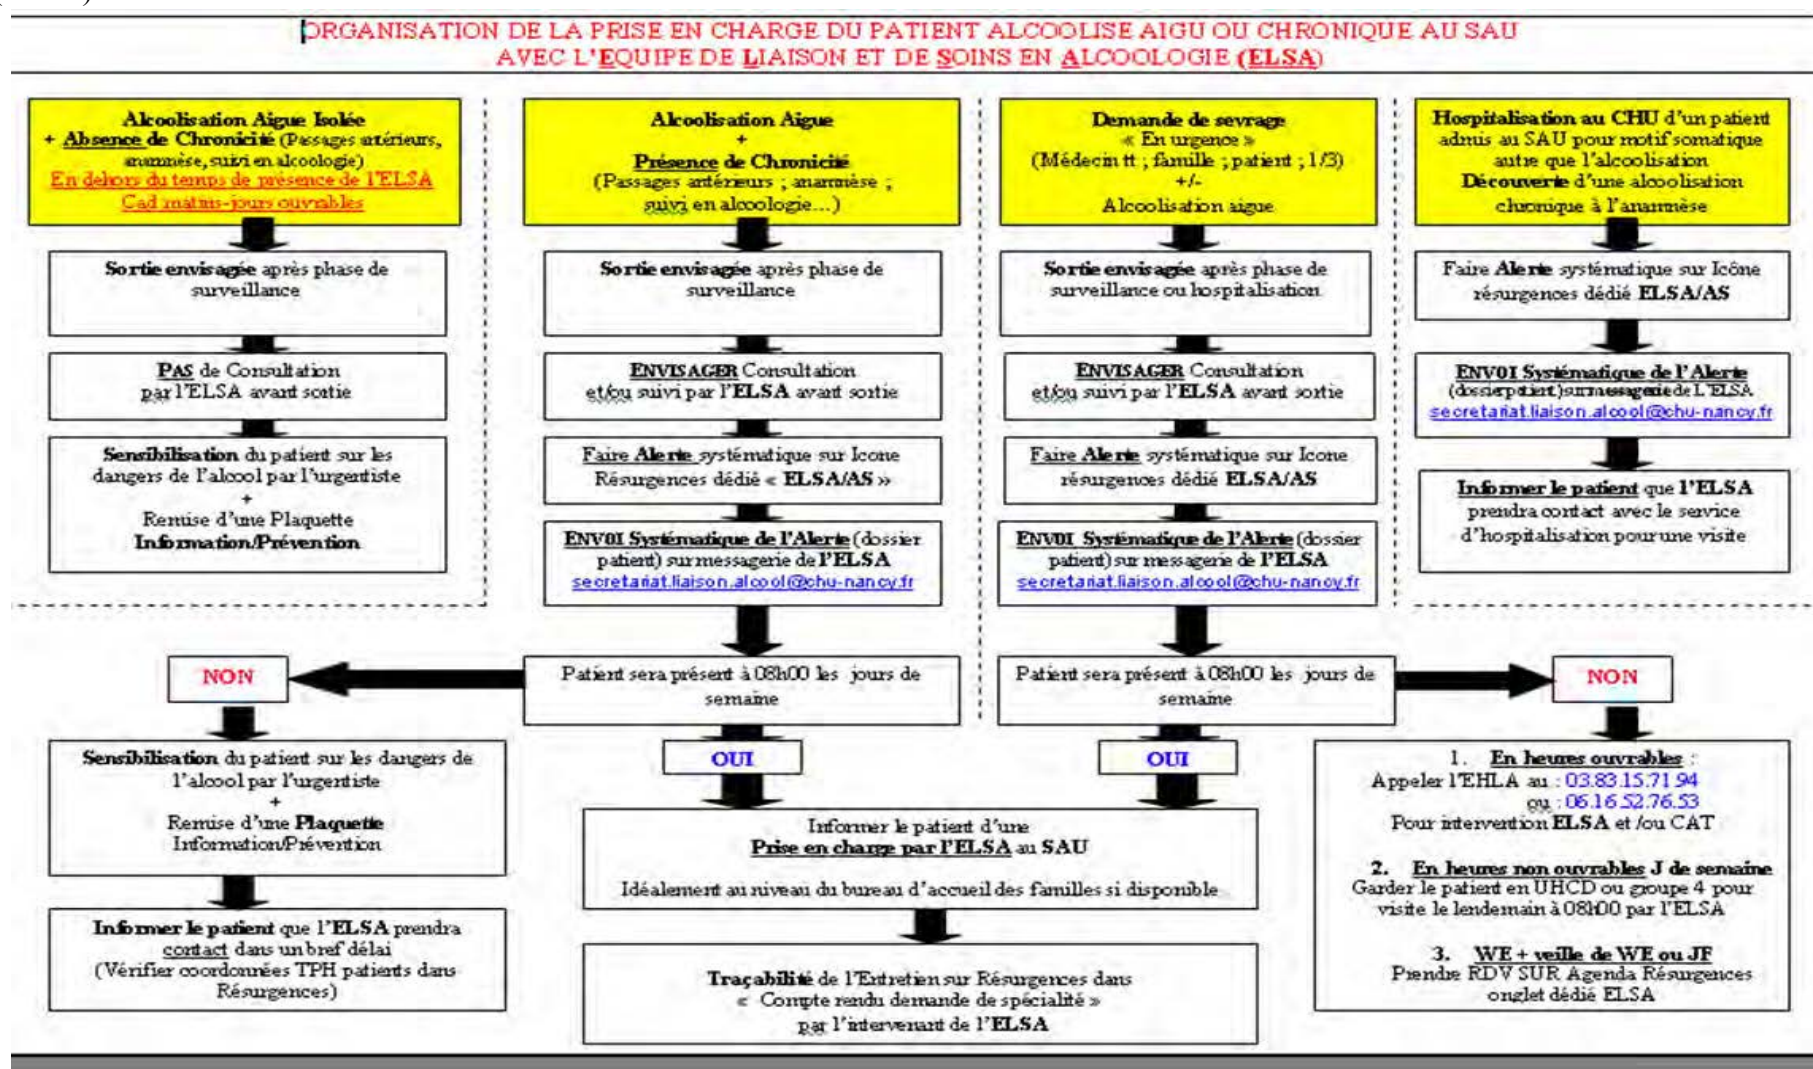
ORGANISATION DE LA PRISE EN CHARGE DU PATIENT ALCOOLISE AIGU OU CHRONIQUE AU SAU AVEC L'EQUIPE DE LIAISON ET DE SOINS EN ALCOOLOGIE (ELSA)

Alcoolisation Aigue Isolée + Absence de Chronicité (Passages antérieurs, anamnèse, suivi en alcoologie) En dehors du temps de présence de l'ELSA Cad matins-jours ouvrables

Sortie envisagée après phase de surveillance

PAS de Consultation par l'ELSA avant sortie

Sensibilisation du patient sur les dangers de l'alcool par l'urgentiste + Remise d'une Plaquette Information/Prévention

Alcoolisation Aigue + Présence de Chronicité (Passages antérieurs ; anamnèse ; suivi en alcoologie...)

Sortie envisagée après phase de surveillance

ENVISAGER Consultation et/ou suivi par l'ELSA avant sortie

Faire Alerte systématique sur Icone Résurgences dédié « ELSA/AS »

ENV0I Systématique de l'Alerte (dossier patient) sur messagerie de l'ELSA secretariat.liaison.alcool@chu-nancy.fr

Demande de sevrage « En urgence » (Médecin tt ; famille ; patient ; 1/3) +/- Alcoolisation aigue

Sortie envisagée après phase de surveillance ou hospitalisation

ENVISAGER Consultation et/ou suivi par l'ELSA avant sortie

Faire Alerte systématique sur Icone résurgences dédié ELSA/AS

ENV0I Systématique de l'Alerte (dossier patient) sur messagerie de l'ELSA secretariat.liaison.alcool@chu-nancy.fr

Hospitalisation au CHU d'un patient admis au SAU pour motif somatique autre que l'alcoolisation Découverte d'une alcoolisation chronique à l'anamnèse

Faire Alerte systématique sur Icône résurgences dédié ELSA/AS

ENV0I Systématique de l'Alerte (dossier patient) sur messagerie de L'ELSA secretariat.liaison.alcool@chu-nancy.fr

Informer le patient que l'ELSA prendra contact avec le service d'hospitalisation pour une visite

NON

Patient sera présent à 08h00 les jours de semaine

Patient sera présent à 08h00 les jours de semaine

NON

Sensibilisation du patient sur les dangers de l'alcool par l'urgentiste + Remise d'une Plaquette Information/Prévention

Informer le patient que l'ELSA prendra contact dans un bref délai (Vérifier coordonnées TPH patients dans Résurgences)

OUI

OUI

Informer le patient d'une Prise en charge par l'ELSA au SAU

Idéalement au niveau du bureau d'accueil des familles si disponible

Traçabilité de l'Entretien sur Résurgences dans « Compte rendu demande de spécialité » par l'intervenant de l'ELSA

1. En heures ouvrables : Appeler l'EHLA au : 03.83.15.71.94 ou : 06.16.52.76.53 Pour intervention ELSA et /ou CAT

2. En heures non ouvrables J de semaine Garder le patient en UHCD ou groupe 4 pour visite le lendemain à 08h00 par l'ELSA

3. WE + veille de WE ou JF Prendre RDV SUR Agenda Résurgences onglet dédié ELSA